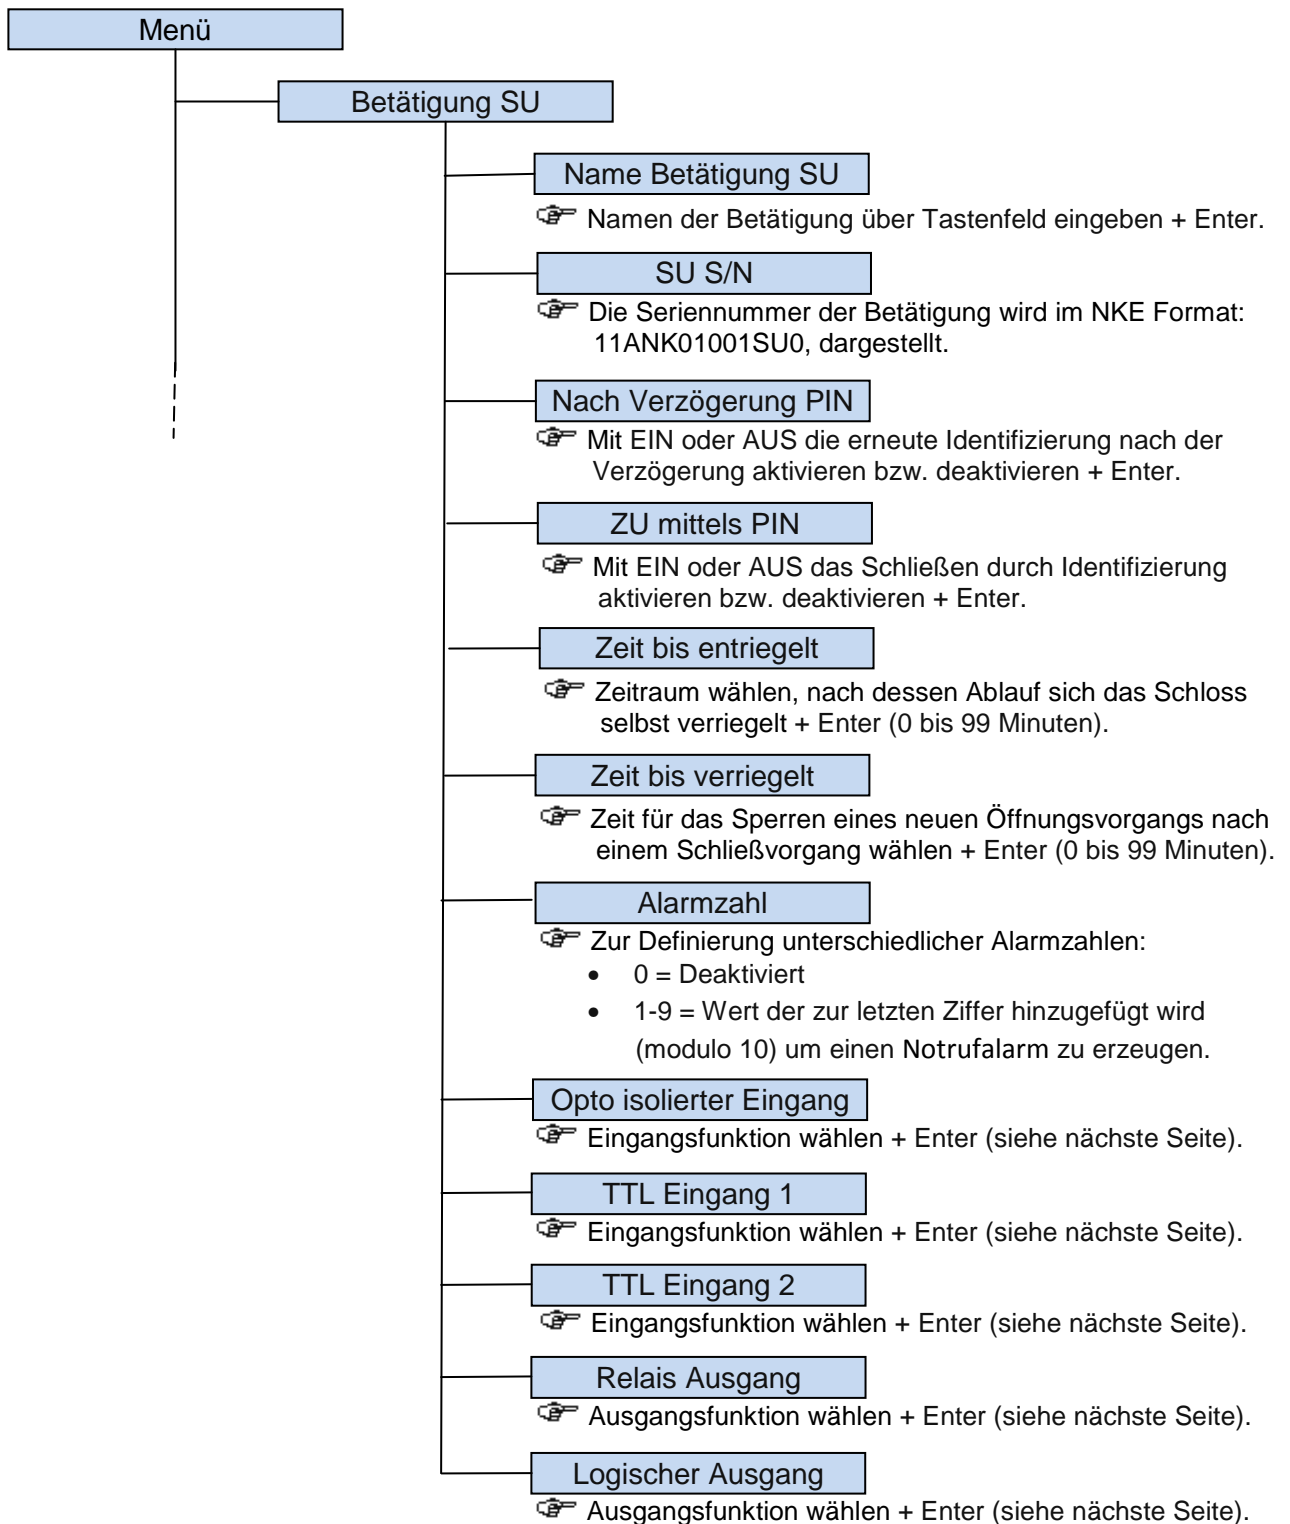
Menü

Betätigung SU

Name Betätigung SU

☞ Namen der Betätigung über Tastenfeld eingeben + Enter.

SU S/N

☞ Die Seriennummer der Betätigung wird im NKE Format: 11ANK01001SU0, dargestellt.

Nach Verzögerung PIN

☞ Mit EIN oder AUS die erneute Identifizierung nach der Verzögerung aktivieren bzw. deaktivieren + Enter.

ZU mittels PIN

☞ Mit EIN oder AUS das Schließen durch Identifizierung aktivieren bzw. deaktivieren + Enter.

Zeit bis entriegelt

☞ Zeitraum wählen, nach dessen Ablauf sich das Schloss selbst verriegelt + Enter (0 bis 99 Minuten).

Zeit bis verriegelt

☞ Zeit für das Sperren eines neuen Öffnungsvorgangs nach einem Schließvorgang wählen + Enter (0 bis 99 Minuten).

Alarmzahl

☞ Zur Definierung unterschiedlicher Alarmzahlen:
- 0 = Deaktiviert
- 1-9 = Wert der zur letzten Ziffer hinzugefügt wird (modulo 10) um einen Notrufalarm zu erzeugen.

Opto isolierter Eingang

☞ Eingangsfunktion wählen + Enter (siehe nächste Seite).

TTL Eingang 1

☞ Eingangsfunktion wählen + Enter (siehe nächste Seite).

TTL Eingang 2

☞ Eingangsfunktion wählen + Enter (siehe nächste Seite).

Relais Ausgang

☞ Ausgangsfunktion wählen + Enter (siehe nächste Seite).

Logischer Ausgang

☞ Ausgangsfunktion wählen + Enter (siehe nächste Seite).